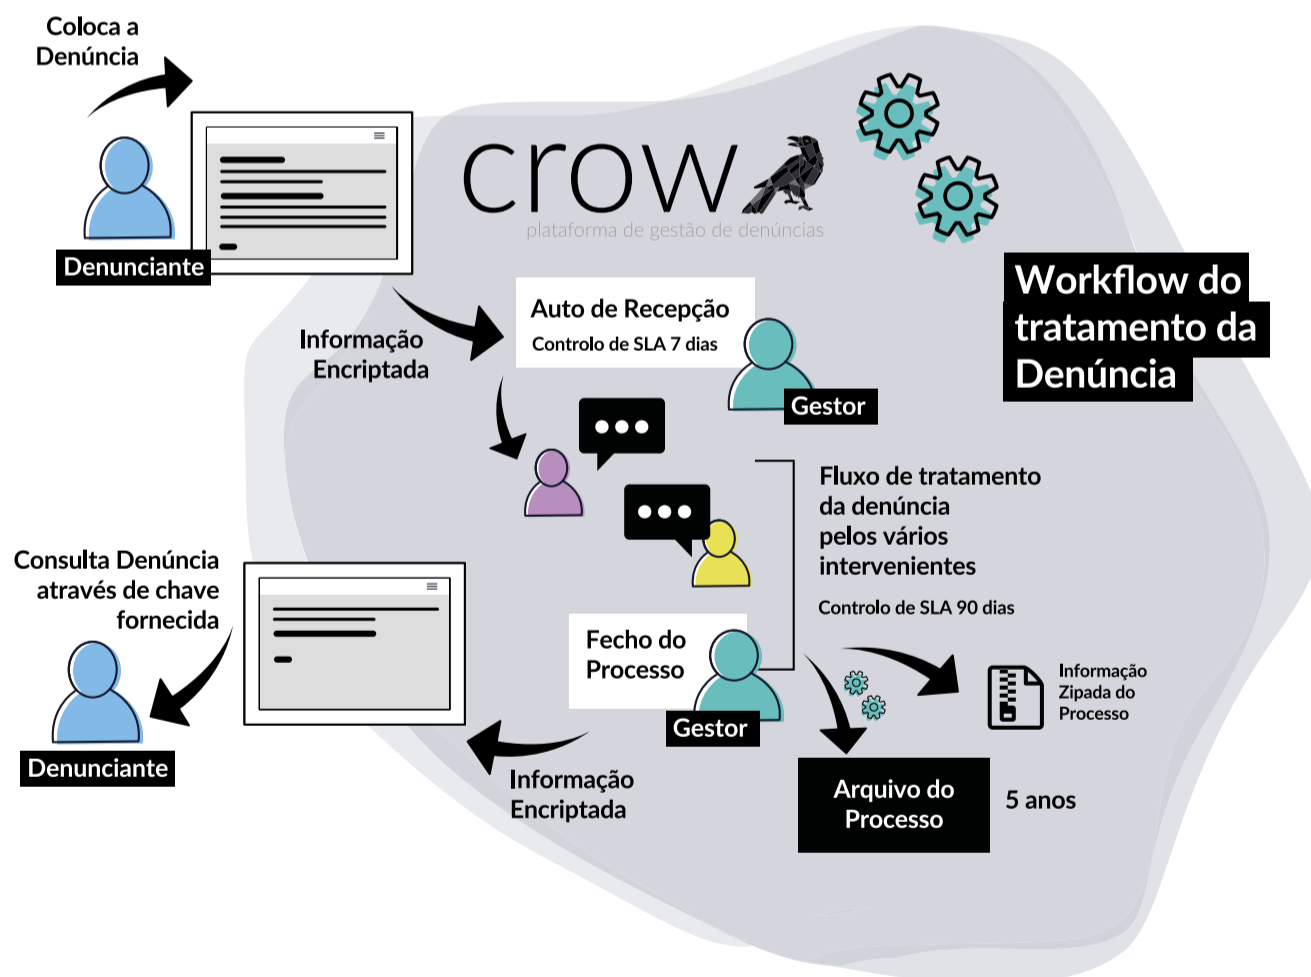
Coloca a Denúncia

Denunciante

crow
plataforma de gestão de denúncias

Workflow do tratamento da Denúncia

Informação Encriptada

Auto de Recepção
Controlo de SLA 7 dias

Gestor

Fluxo de tratamento da denúncia pelos vários intervenientes

Controlo de SLA 90 dias

Consulta Denúncia através de chave fornecida

Denunciante

Fecho do Processo

Gestor

Informação Zipada do Processo

Informação Encriptada

Arquivo do Processo

5 anos